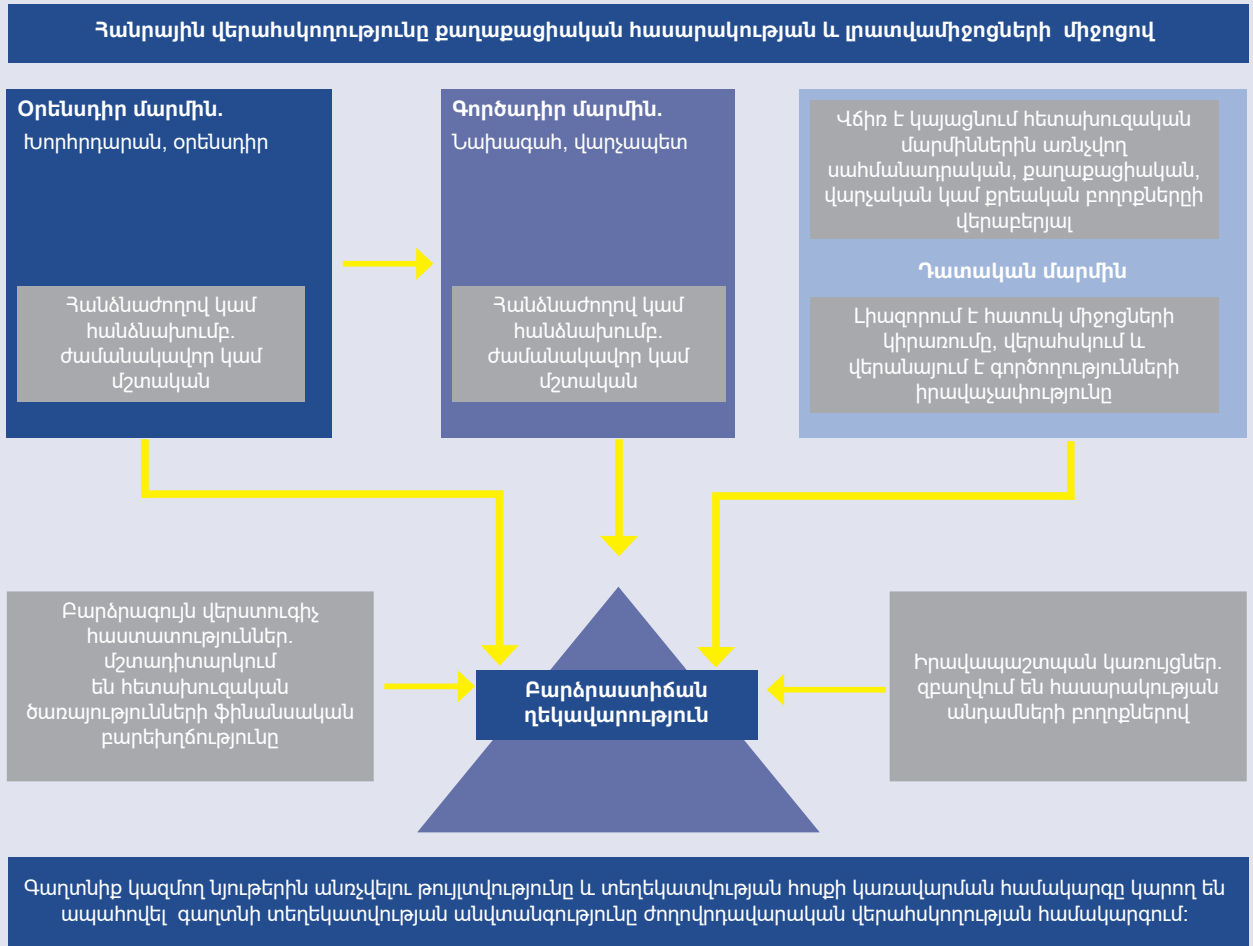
Հանրային վերահսկողությունը քաղաքացիական հասարակության և լրատվամիջոցների միջոցով

Օրենսդիր մարմին.
Խորհրդարան, օրենսդիր

Հանձնաժողով կամ հանձնախումբ. ժամանակավոր կամ մշտական

Գործադիր մարմին.
Նախագահ, վարչապետ

Հանձնաժողով կամ հանձնախումբ. ժամանակավոր կամ մշտական

Վճիռ է կայացնում հետախուզական մարմիններին առնչվող սահմանադրական, քաղաքացիական, վարչական կամ քրեական բողոքներըի վերաբերյալ

Դատական մարմին

Լիազորում է հատուկ միջոցների կիրառումը, վերահսկում և վերանայում է գործողությունների իրավաչափությունը

Բարձրագույն վերստուգիչ հաստատություններ. մշտադիտարկում են հետախուզական ծառայությունների ֆինանսական բարեխղճությունը

Բարձրաստիճան ղեկավարություն

Իրավապաշտպան կառույցներ. զբաղվում են հասարակության անդամների բողոքներով

Գաղտնիք կազմող նյութերին անռչվելու թույլտվությունը և տեղեկատվության հոսքի կառավարման համակարգը կարող են ապահովել գաղտնի տեղեկատվության անվտանգությունը ժողովրդավարական վերահսկողության համակարգում: